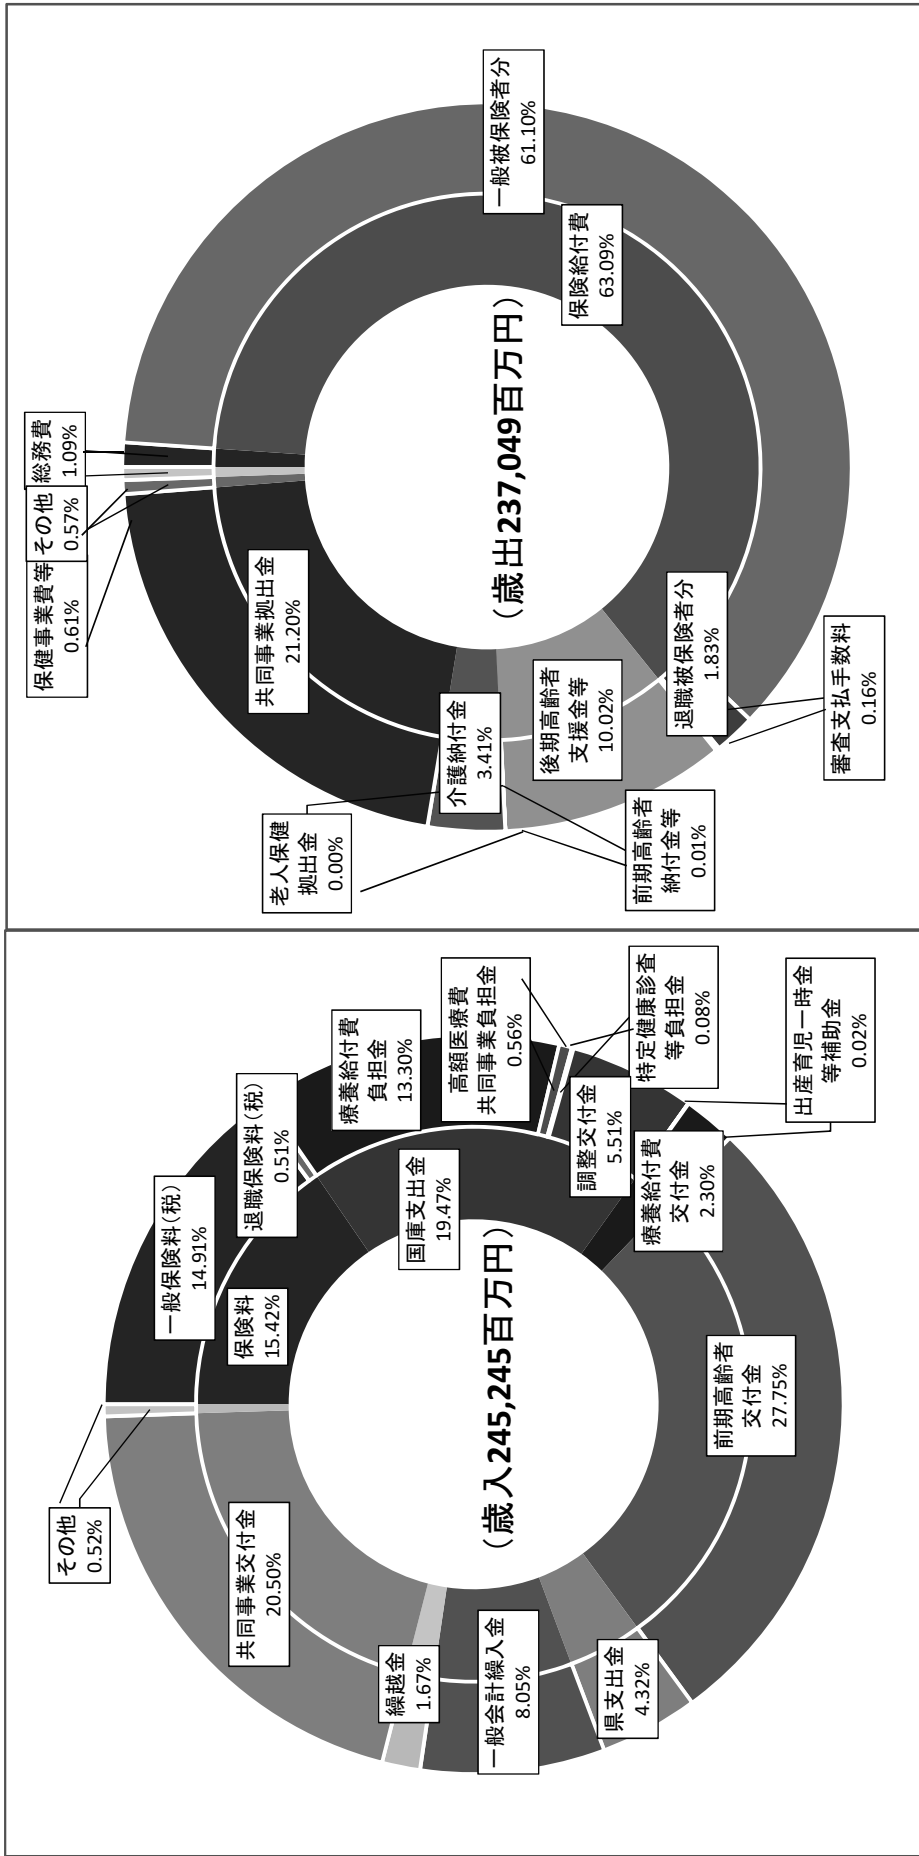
（歳出237,049百万円）

一般被保険者分
61.10%

保険給付費
63.09%

退職被保険者分
1.83%

審査支払手数料
0.16%

後期高齢者
支援金等
10.02%

前期高齢者
納付金等
0.01%

介護納付金
3.41%

老人保健
拠出金
0.00%

共同事業拠出金
21.20%

保健事業費等
0.61%

その他
0.57%

総務費
1.09%

（歳入245,245百万円）

一般保険料（税）
14.91%

退職保険料（税）
0.51%

保険料
15.42%

療養給付費
負担金
13.30%

高額医療費
共同事業負担金
0.56%

特定健康診査
等負担金
0.08%

出産育児一時金
等補助金
0.02%

国庫支出金
19.47%

調整交付金
5.51%

療養給付費
交付金
2.30%

前期高齢者
交付金
27.75%

県支出金
4.32%

一般会計繰入金
8.05%

繰越金
1.67%

共同事業交付金
20.50%

その他
0.52%